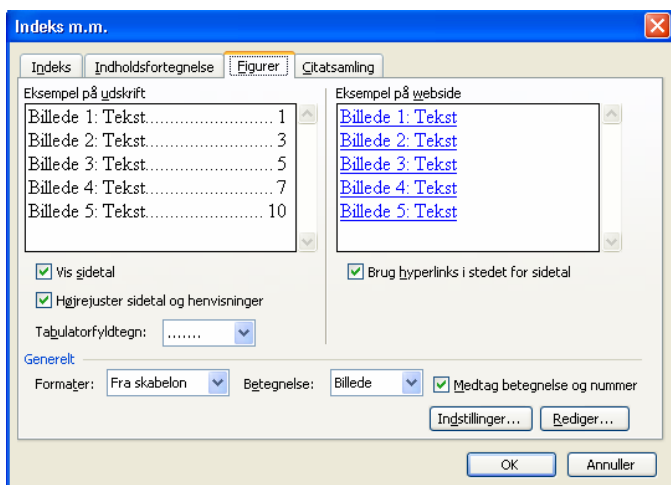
Indeks m.m.

Indeks | Indholdsfortegnelse | Figurer | Citatsamling

Eksempel på udskrift

Billede 1: Tekst........................ 1
Billede 2: Tekst........................ 3
Billede 3: Tekst........................ 5
Billede 4: Tekst........................ 7
Billede 5: Tekst...................... 10

Vis sidetal

Højrejuster sidetal og henvisninger

Tabulatorfyldtegn: .......

Eksempel på webside

Billede 1: Tekst
Billede 2: Tekst
Billede 3: Tekst
Billede 4: Tekst
Billede 5: Tekst

Brug hyperlinks i stedet for sidetal

Generelt

Formater: Fra skabelon

Betegnelse: Billede

Medtag betegnelse og nummer

Indstillinger...

Rediger...

OK

Annuller